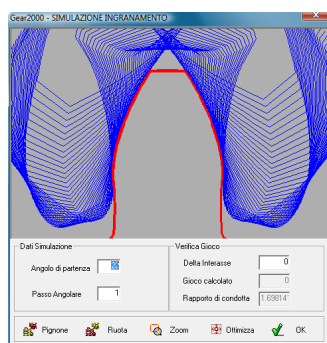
Gear2000 - SIMULAZIONE INGRANAMENTO

Dati Simulazione
Angolo di partenza 22
Passo Angolare 1

Verifica Gioco
Delta Interasse 0
Gioco calcolato 0
Rapporto di condotta 1.69814

Pignone Ruota Zoom Ottimizza OK